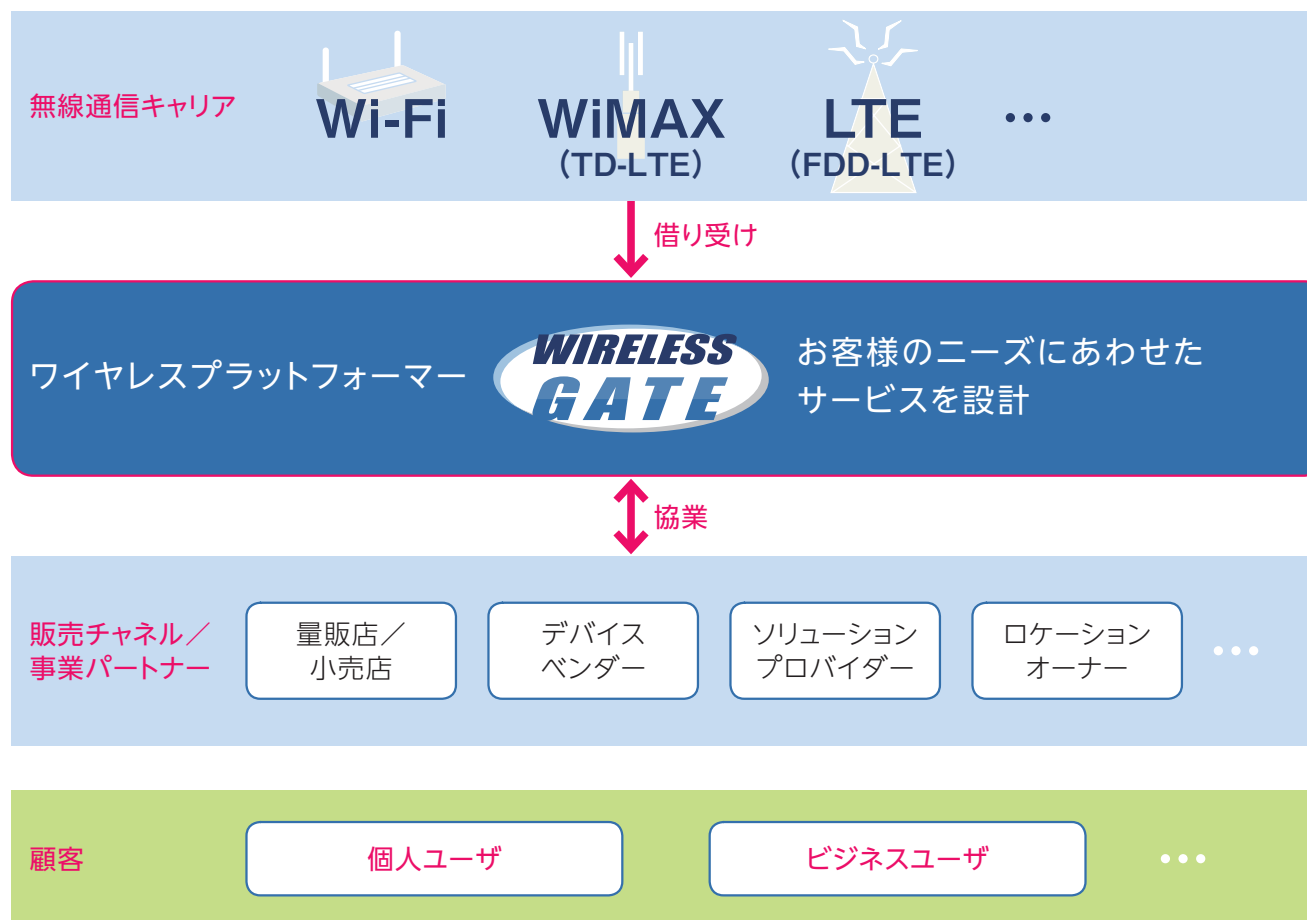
無線通信キャリア

Wi-Fi

WiMAX
（TD-LTE）

LTE
（FDD-LTE）

…

借り受け

ワイヤレスプラットフォーマー

WIRELESS GATE

お客様のニーズにあわせたサービスを設計

協業

販売チャネル／事業パートナー

量販店／小売店

デバイスベンダー

ソリューションプロバイダー

ロケーションオーナー

…

顧客

個人ユーザ

ビジネスユーザ

…